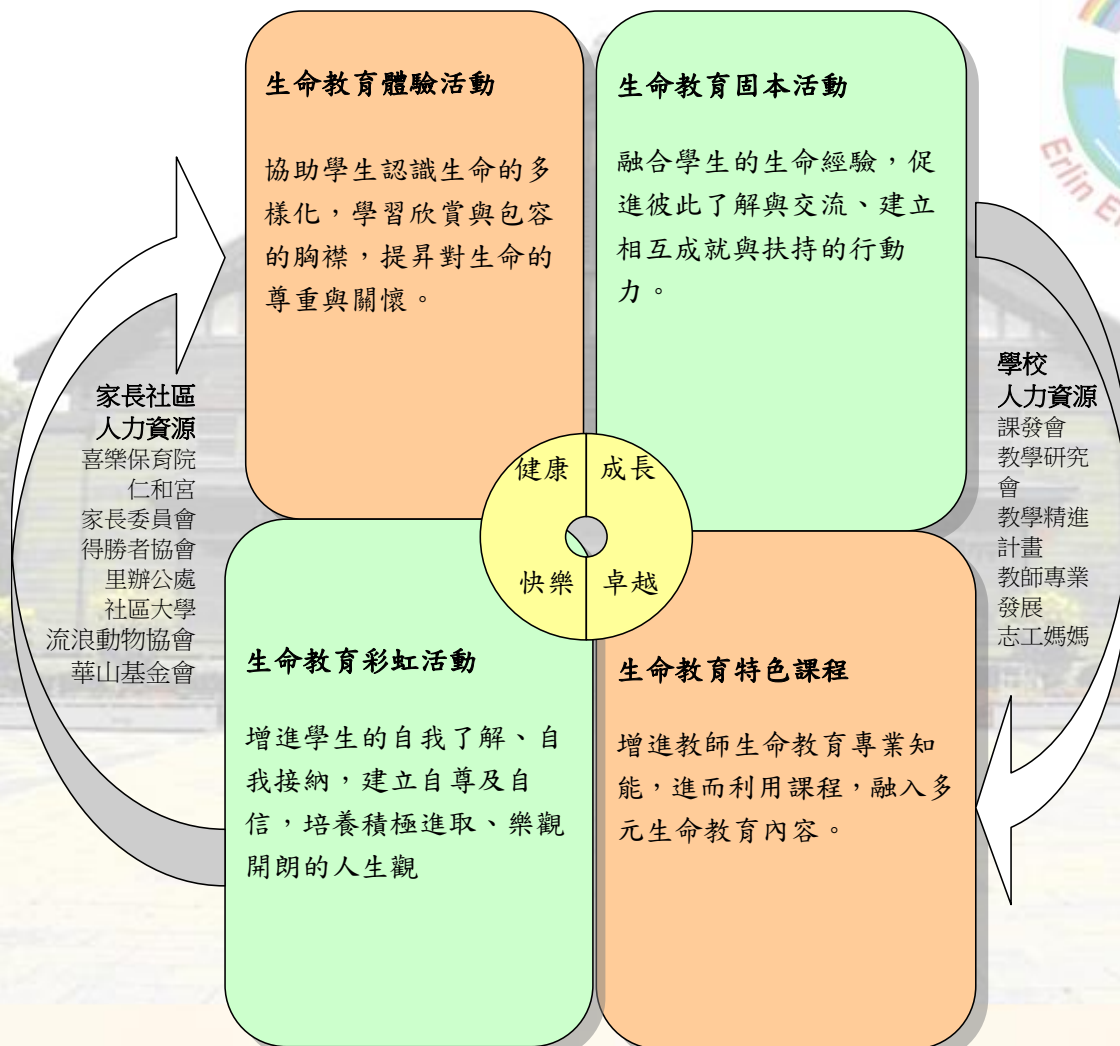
生命教育體驗活動

協助學生認識生命的多樣化，學習欣賞與包容的胸襟，提昇對生命的尊重與關懷。

生命教育固本活動

融合學生的生命經驗，促進彼此了解與交流、建立相互成就與扶持的行動力。

Erlin E

家長社區
人力資源
喜樂保育院
仁和宮
家長委員會
得勝者協會
里辦公處
社區大學
流浪動物協會
華山基金會

健康 成長
快樂 卓越

學校
人力資源
課發會
教學研究會
教學精進計畫
教師專業發展
志工媽媽

生命教育彩虹活動

增進學生的自我了解、自我接納，建立自尊及自信，培養積極進取、樂觀開朗的人生觀

生命教育特色課程

增進教師生命教育專業知能，進而利用課程，融入多元生命教育內容。